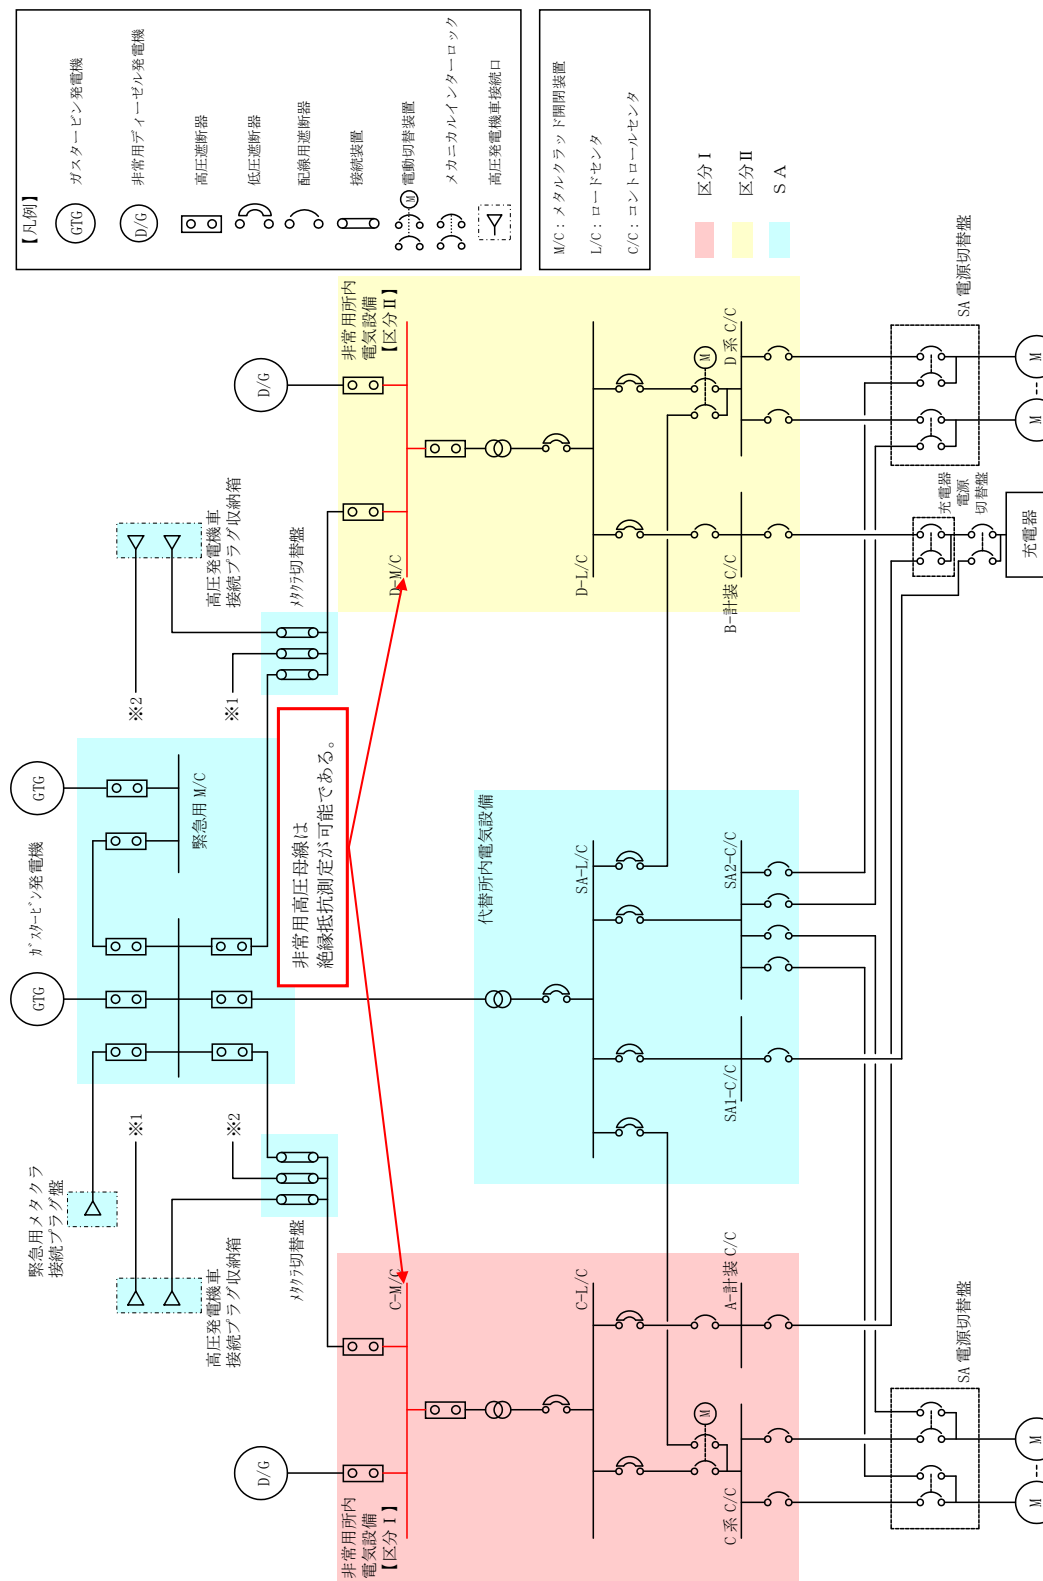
【凡例】
GTG ガスタービン発電機
D/G 非常用ディーゼル発電機
高圧遮断器
低圧遮断器
配線用遮断器
接続装置
M 電動切替装置
メカニカルインターロック
高圧発電機車接続口

M/C：メタルクラッド開閉装置
L/C：ロードセンタ
C/C：コントロールセンタ

区分Ⅰ
区分Ⅱ
SA

非常用所内電気設備【区分Ⅱ】
D/G
D-M/C
D-L/C
M
D系 C/C
B-計装 C/C
SA 電源切替盤
M
M
充電器電源切替盤
充電器

高圧発電機車接続プラグ収納箱
メタクラ切替盤
※2
※1
GTG
緊急用 M/C
ガスタービン発電機
GTG

非常用高圧母線は絶縁抵抗測定が可能である。

代替所内電気設備
SA-L/C
SA2-C/C
SA1-C/C

緊急用メタクラ接続プラグ盤
※1
※2
メタクラ切替盤
高圧発電機車接続プラグ収納箱

C-M/C
C-L/C
A-計装 C/C
M
D/G
非常用所内電気設備【区分Ⅰ】
C系 C/C
SA 電源切替盤
M
M